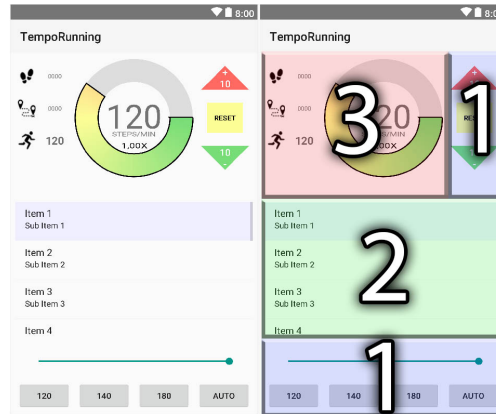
8:00
TempoRunning
0000
0000
120
120
STEPS/MIN
1,00X
+
10
RESET
-
10
Item 1
Sub Item 1
Item 2
Sub Item 2
Item 3
Sub Item 3
Item 4
120
140
180
AUTO

8:00
TempoRunning
0000
0000
3
20
120
1,00X
1
RES
Item 1
Sub Item 1
Item 2
Sub Item 2
Item 3
Sub Item 3
Item 4
2
1
120
140
180
AUTO